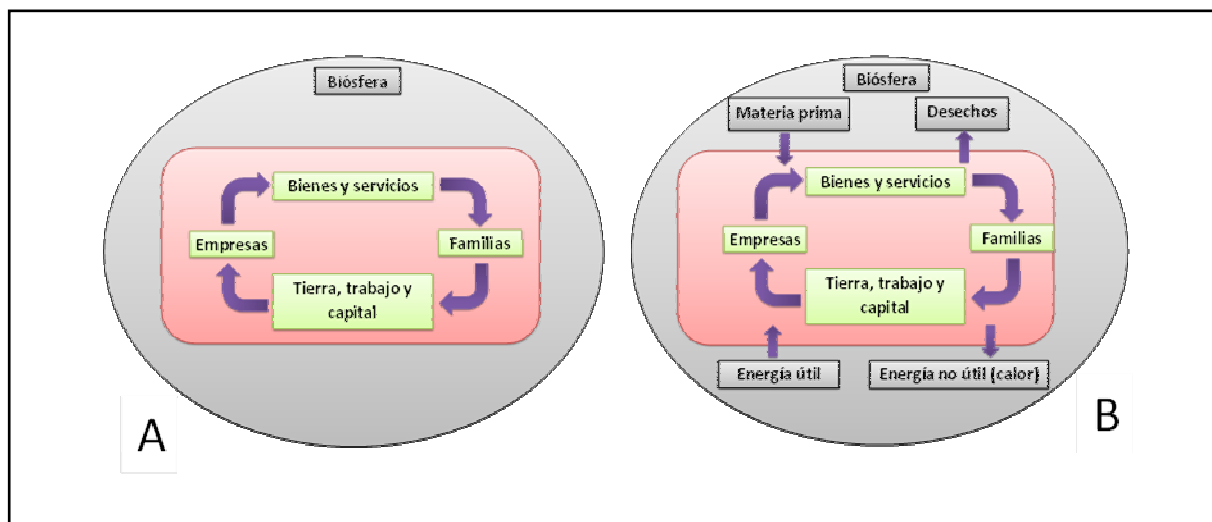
Biósfera

Bienes y servicios

Empresas

Familias

Tierra, trabajo y capital

A

Biósfera

Materia prima

Desechos

Bienes y servicios

Empresas

Familias

Tierra, trabajo y capital

Energía útil

Energía no útil (calor)

B